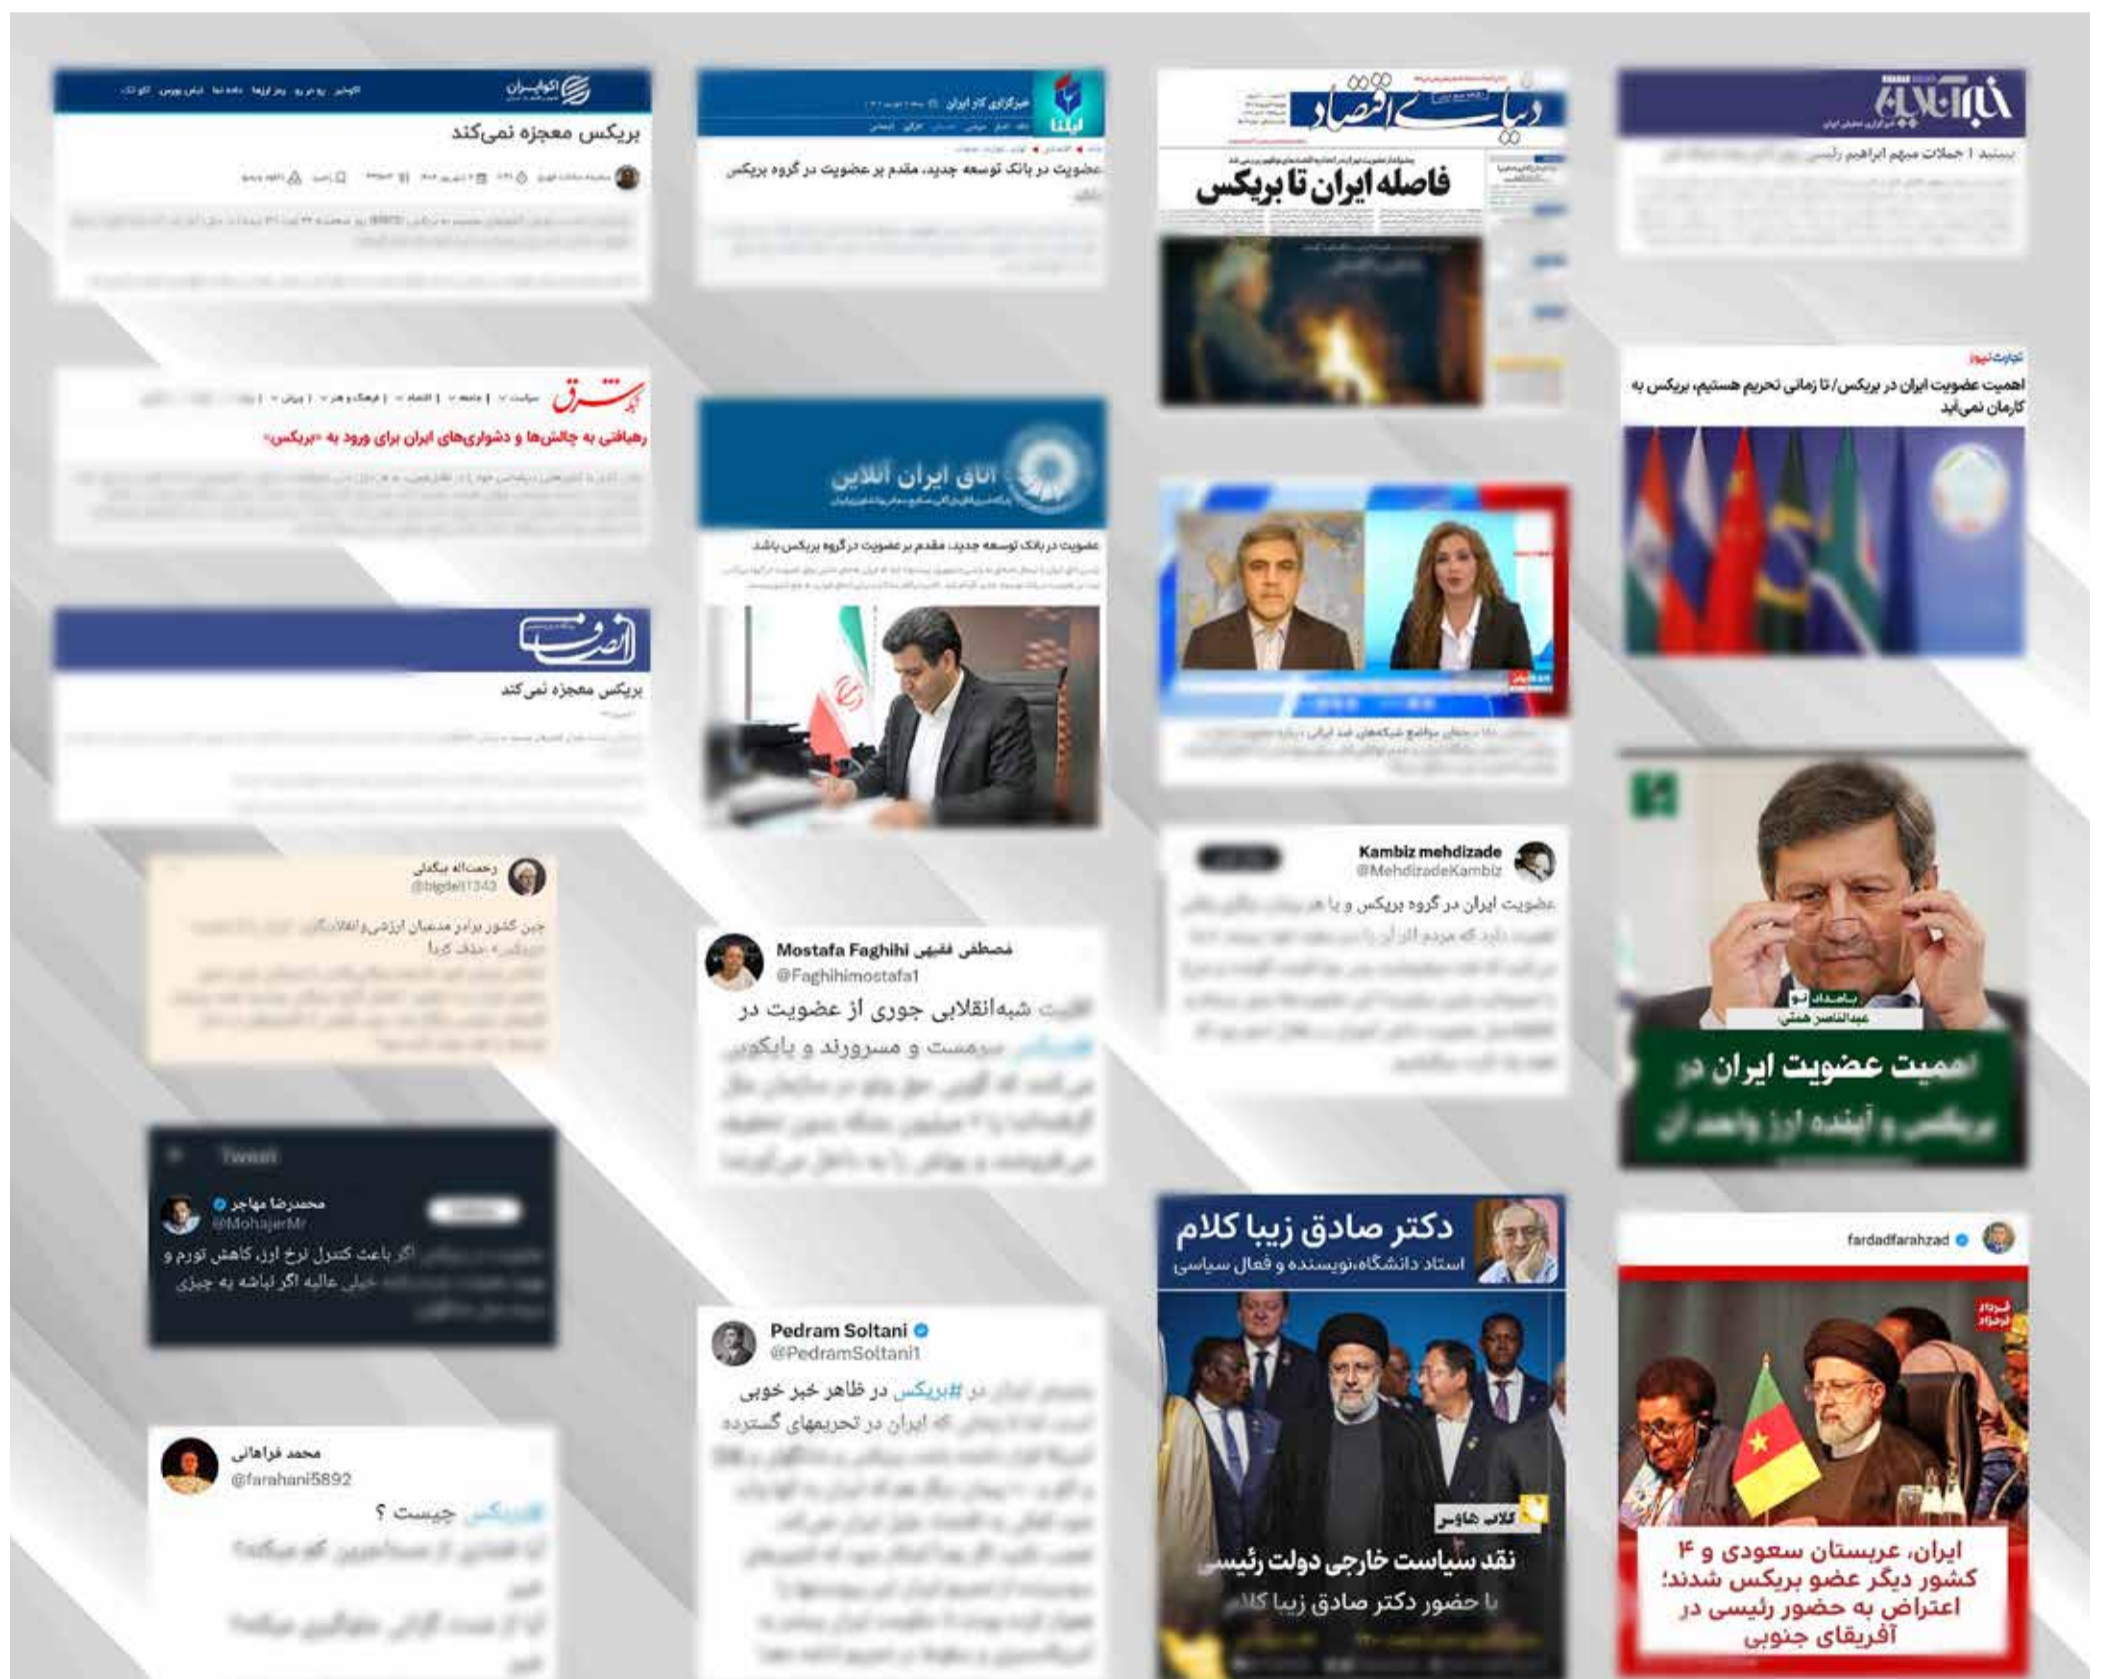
اکوایران

بریکس معجزه نمی‌کند

خبرگزاری کار ایران

ایلنا

عضویت در بانک توسعه جدید، مقدم بر عضویت در گروه بریکس باشد

دنیای اقتصاد

فاصله ایران تا بریکس

خبرآنلاین

ببینید | جملات مبهم ابراهیم رئیسی

آرمان شرق

رهیافتی به چالش‌ها و دشواری‌های ایران برای ورود به «بریکس»

اتاق ایران آنلاین

عضویت در بانک توسعه جدید، مقدم بر عضویت در گروه بریکس باشد

تجارت نیوز

اهمیت عضویت ایران در بریکس/ تا زمانی تحریم هستیم، بریکس به کارمان نمی‌آید

انصاف

بریکس معجزه نمی‌کند

رحمت‌اله بیگدلی
@bigdeli1343

چین کشور برادر مدعیان ارزشی و انقلابیگری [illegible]
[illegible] حذف کرد!

Mostafa Faghihi مصطفی فقیهی
@Faghihimostafa1

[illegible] شبه‌انقلابی جوری از عضویت در
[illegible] سرمست و مسرورند و پایکوبی

Kambiz mehdizade
@MehdizadeKambiz

عضویت ایران در گروه بریکس و یا هر پیمان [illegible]

باصدای نو
عبدالناصر همتی:

اهمیت عضویت ایران در
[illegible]

Tweet

محمدرضا مهاجر
@MohajerMr

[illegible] اگر باعث کنترل نرخ ارز، کاهش تورم و
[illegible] خیلی عالیه اگر نباشه یه چیزی
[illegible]

دکتر صادق زیبا کلام
استاد دانشگاه،نویسنده و فعال سیاسی

کلاب هاوس

نقد سیاست خارجی دولت رئیسی
با حضور دکتر صادق زیبا کلام

Pedram Soltani
@PedramSoltani1

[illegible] #بریکس در ظاهر خبر خوبی
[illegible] ایران در تحریمهای گسترده
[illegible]

fardadfarahzad

فرداد فرحزاد

ایران، عربستان سعودی و ۴ کشور دیگر عضو بریکس شدند؛ اعتراض به حضور رئیسی در آفریقای جنوبی

محمد فراهانی
@farahani5892

#بریکس چیست ؟
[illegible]